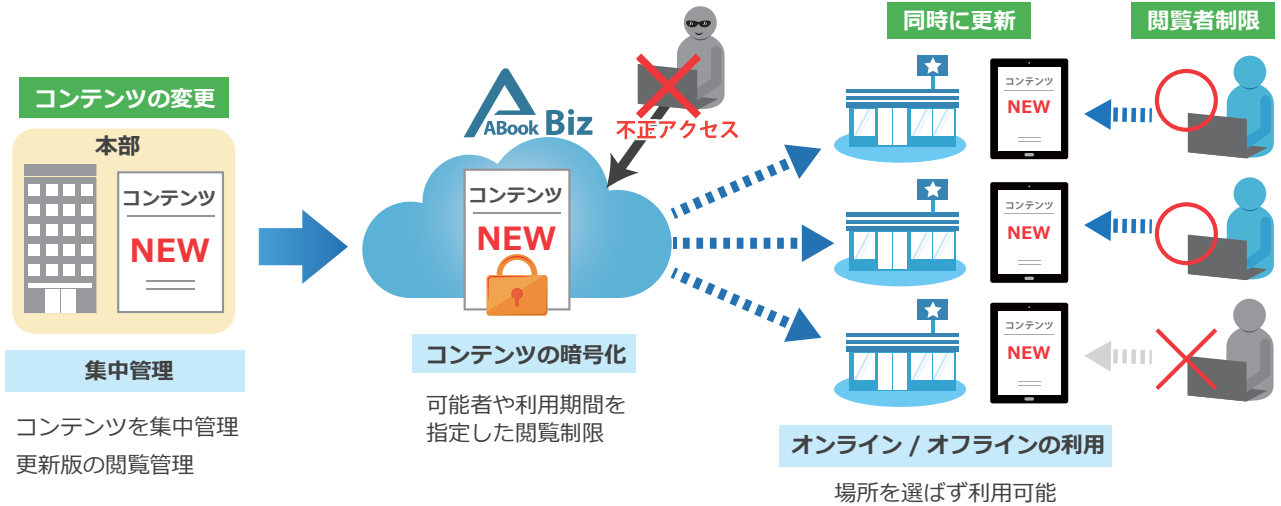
コンテンツの変更

本部

コンテンツ
NEW

集中管理

コンテンツを集中管理
更新版の閲覧管理

ABook Biz

不正アクセス

コンテンツ
NEW

コンテンツの暗号化

可能者や利用期間を
指定した閲覧制限

同時に更新

閲覧者制限

コンテンツ
NEW

コンテンツ
NEW

コンテンツ
NEW

オンライン / オフラインの利用

場所を選ばず利用可能